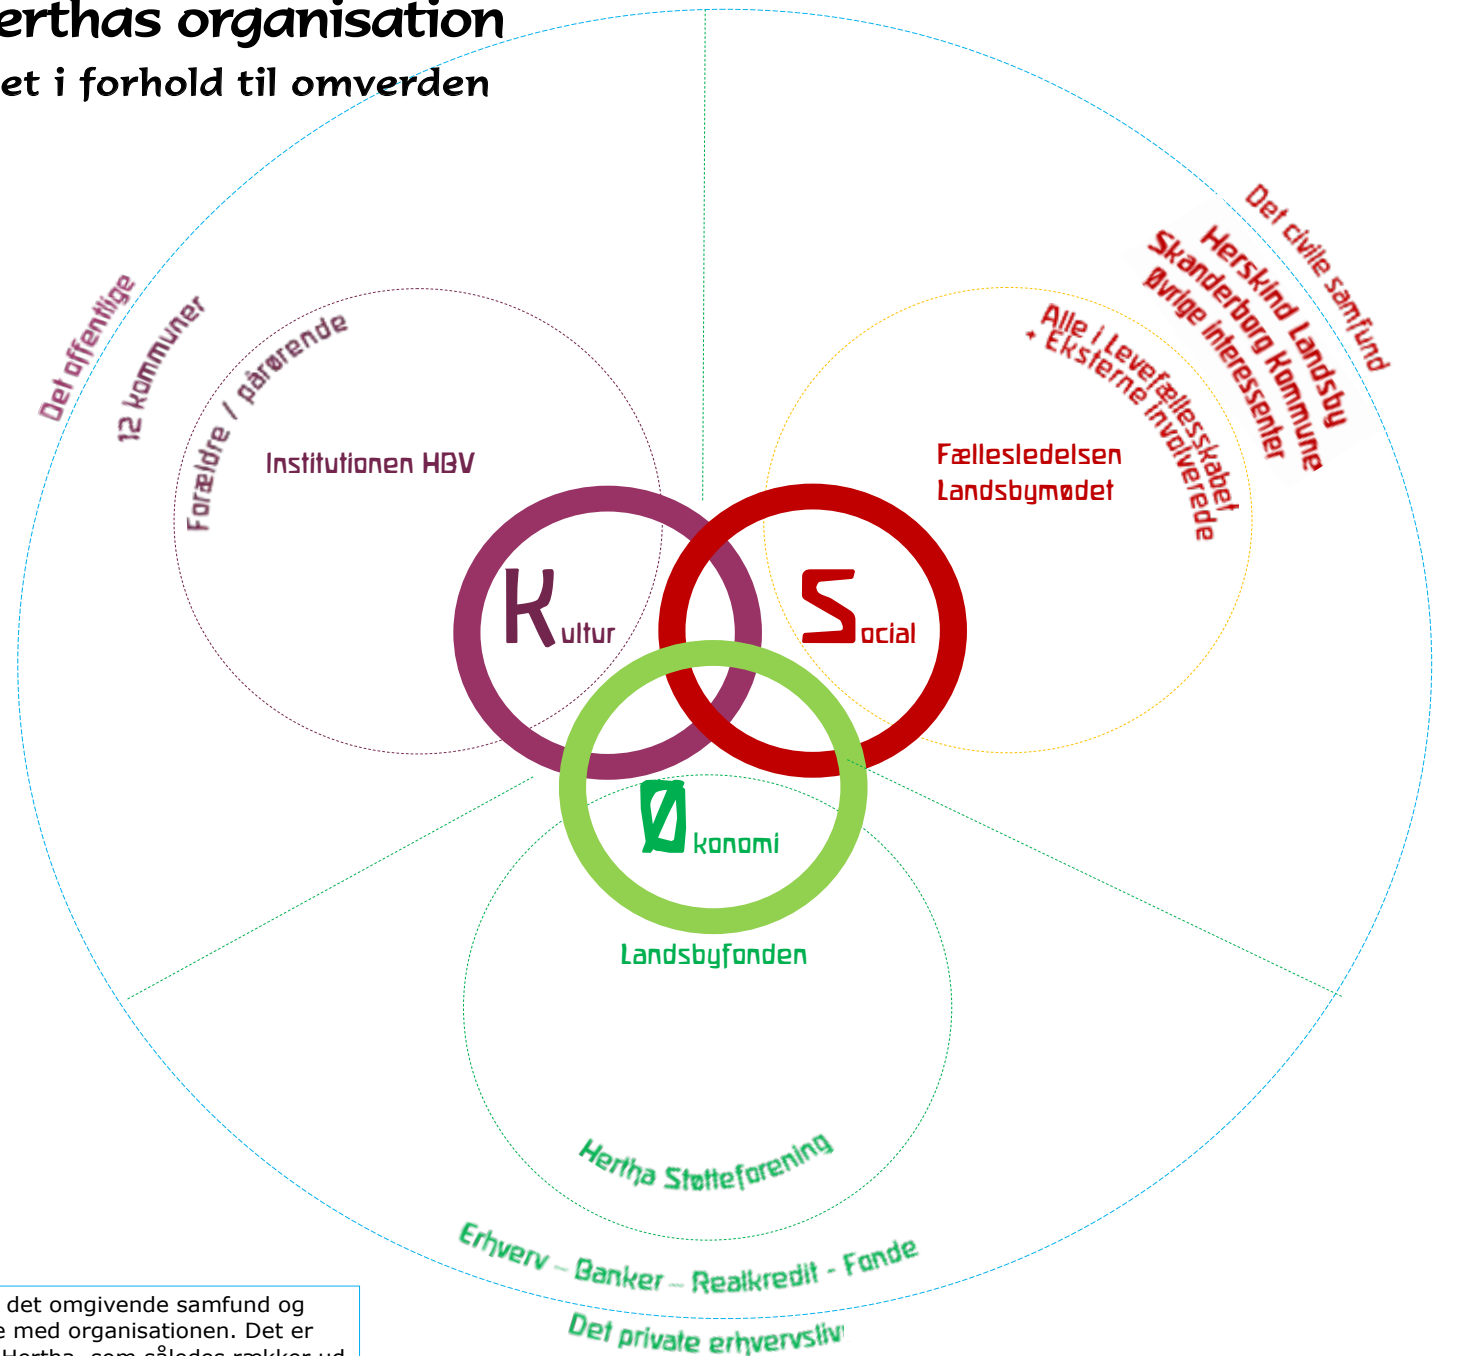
erthas organisation
et i forhold til omverden

Det offentlige
12 kommuner
Forældre / pårørende
Institutionen HBV

Det civile samfund
Herskind Landsby
Skanderborg Kommune
Øvrige interessenter
Alle i Levefællesskabet
+ Eksterne involverede
Fællesledelsen
Landsbymødet

Kultur
Social
Økonomi

Landsbyfonden
Hertha Støtteforening
Erhverv – Banker – Realkredit - Fonde
Det private erhvervsliv

det omgivende samfund og
e med organisationen. Det er
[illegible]